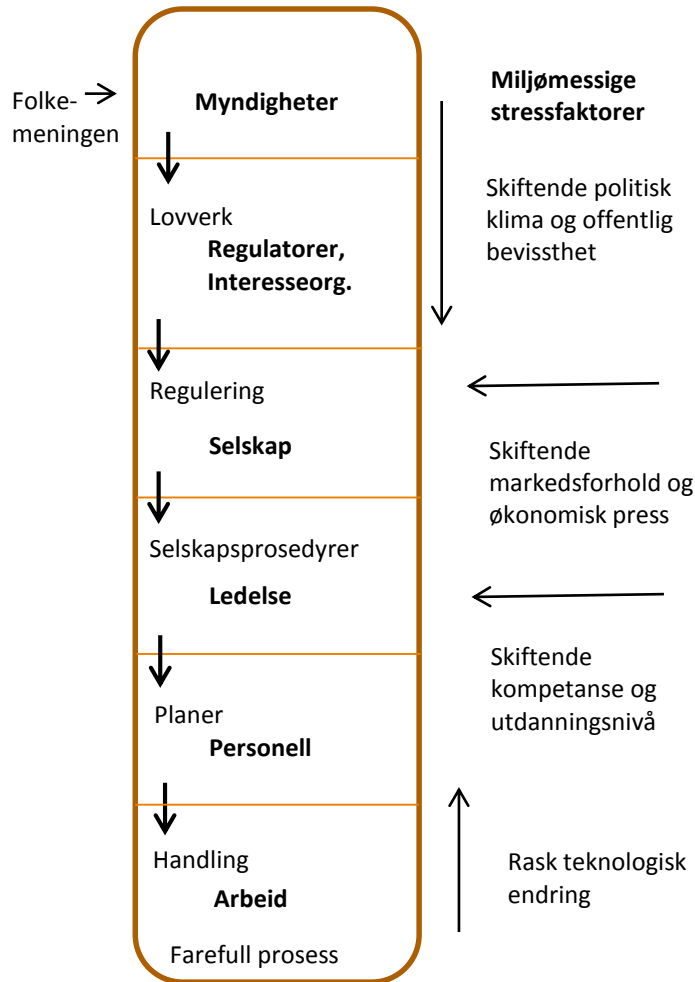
Folkemeningen

**Myndigheter**

Lovverk

**Regulatorer, Interesseorg.**

Regulering

**Selskap**

Selskapsprosedyrer

**Ledelse**

Planer

**Personell**

Handling

**Arbeid**

Farefull prosess

**Miljømessige stressfaktorer**

Skiftende politisk klima og offentlig bevissthet

Skiftende markedsforhold og økonomisk press

Skiftende kompetanse og utdanningsnivå

Rask teknologisk endring